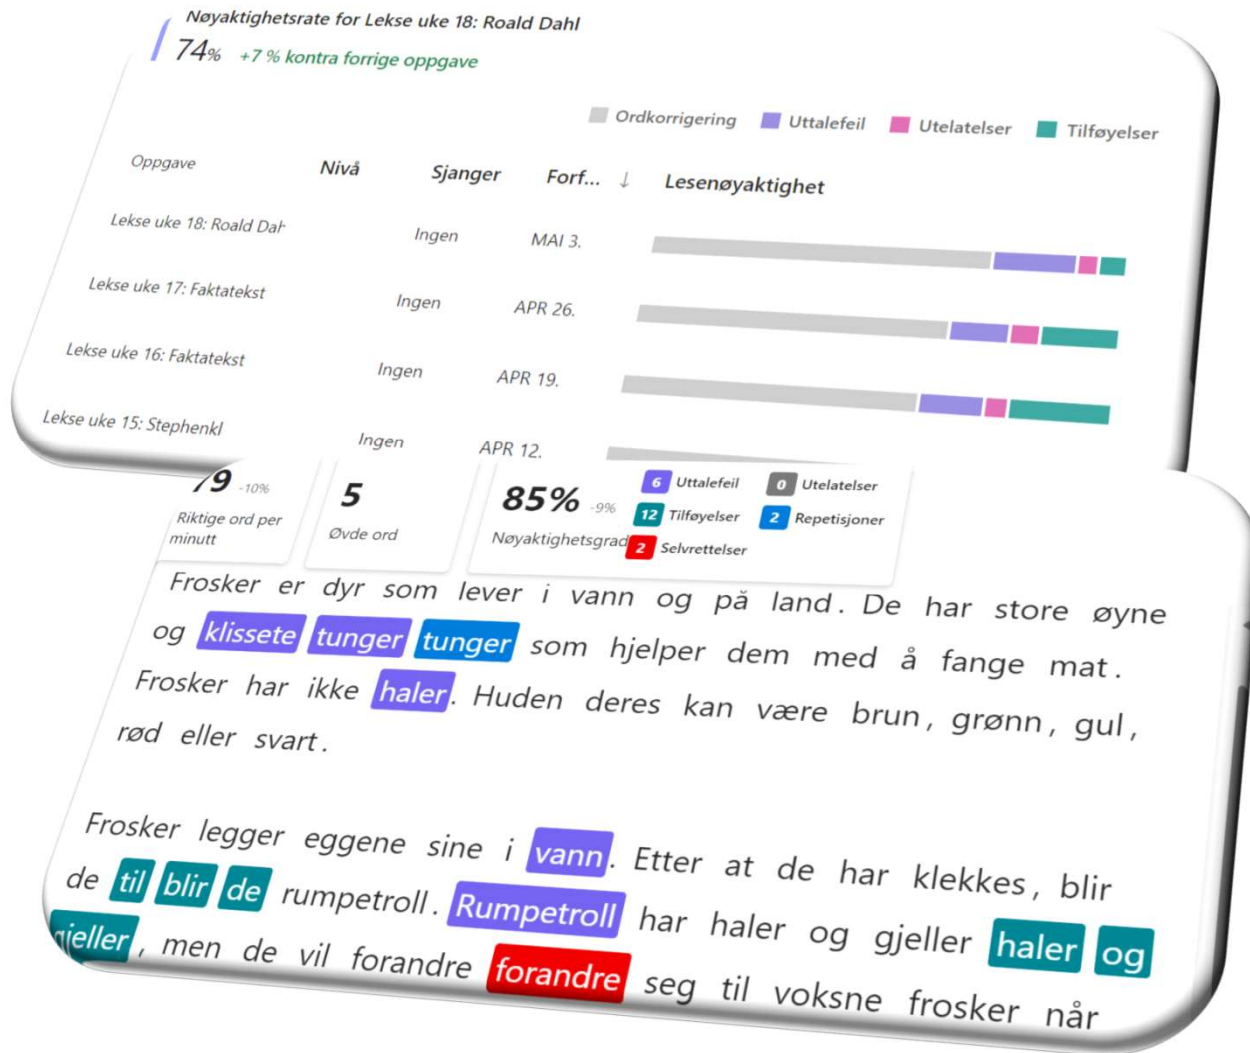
Nøyaktighetsrate for Lekse uke 18: Roald Dahl
74% +7 % kontra forrige oppgave

Ordkorrigering Uttalefeil Utelatelser Tilføyelser

| Oppgave | Nivå | Sjanger | Forf... ↓ | Lesenøyaktighet |
|---|---|---|---|---|
| Lekse uke 18: Roald Dah | | Ingen | MAI 3. | |
| Lekse uke 17: Faktatekst | | Ingen | APR 26. | |
| Lekse uke 16: Faktatekst | | Ingen | APR 19. | |
| Lekse uke 15: Stephenkl | | Ingen | APR 12. | |

79 -10%
Riktige ord per minutt

5
Øvde ord

85% -9%
Nøyaktighetsgrad

6 Uttalefeil
0 Utelatelser
12 Tilføyelser
2 Repetisjoner
2 Selvrettelser

Frosker er dyr som lever i vann og på land. De har store øyne og klissete tunger tunger som hjelper dem med å fange mat. Frosker har ikke haler. Huden deres kan være brun, grønn, gul, rød eller svart.

Frosker legger eggene sine i vann. Etter at de har klekkes, blir de til blir de rumpetroll. Rumpetroll har haler og gjeller haler og gjeller, men de vil forandre forandre seg til voksne frosker når